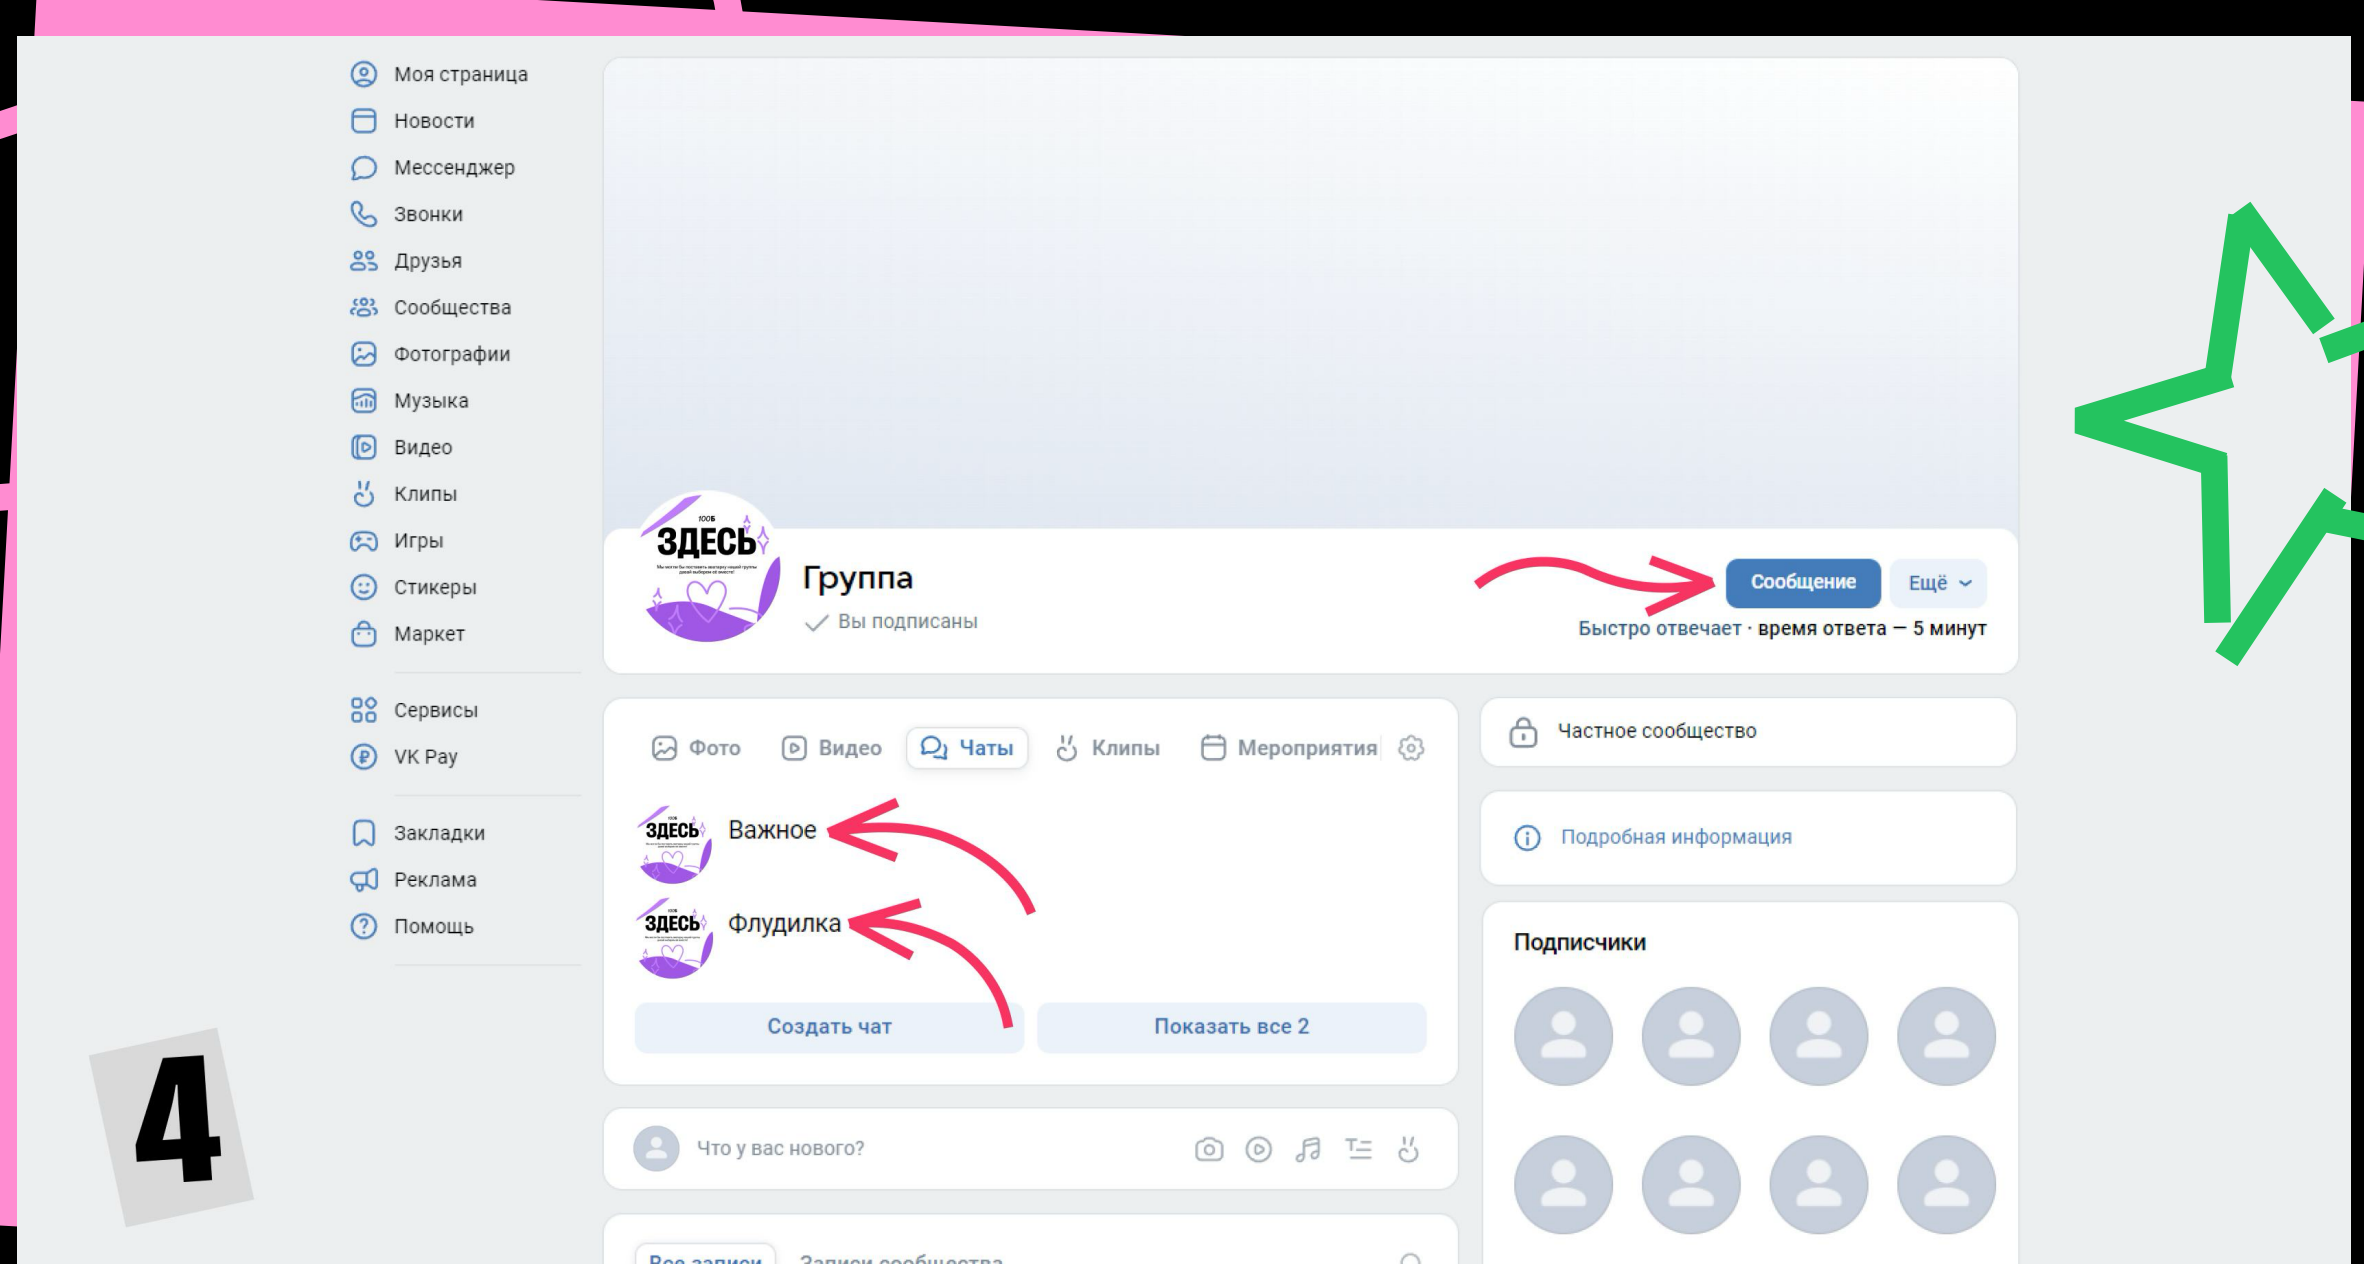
Моя страница
Новости
Мессенджер
Звонки
Друзья
Сообщества
Фотографии
Музыка
Видео
Клипы
Игры
Стикеры
Маркет

Сервисы
VK Pay

Закладки
Реклама
Помощь

100Б
ЗДЕСЬ

Группа
Вы подписаны

Сообщение
Ещё
Быстро отвечает · время ответа — 5 минут

Фото
Видео
Чаты
Клипы
Мероприятия

Важное
Флудилка

Создать чат
Показать все 2

Частное сообщество

Подробная информация

Подписчики

Что у вас нового?

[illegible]
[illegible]

4